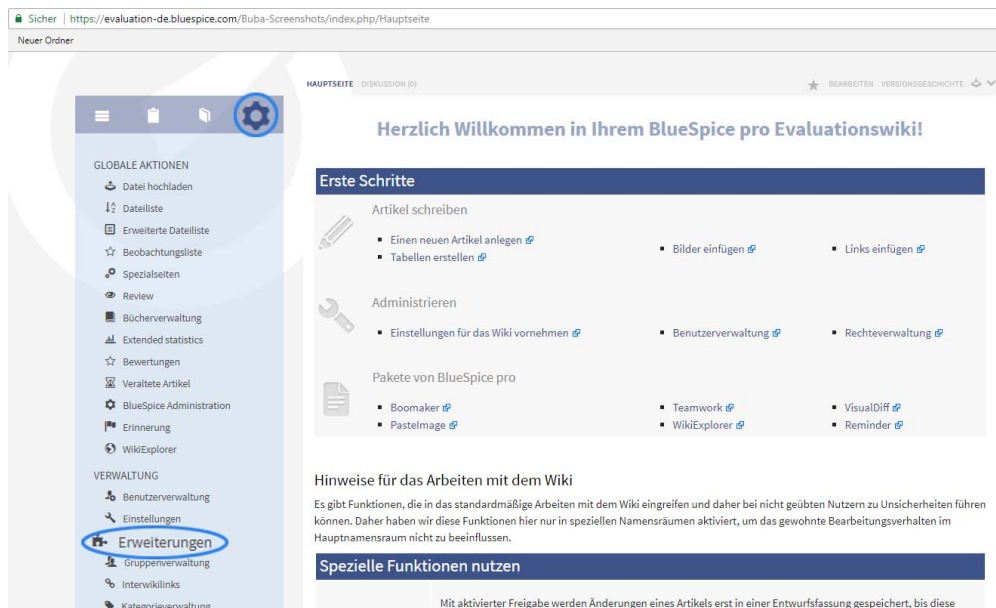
Sicher | https://evaluation-de.bluespice.com/Buba-Screenshots/index.php/Hauptseite

Neuer Ordner

HAUPTSEITE DISKUSSION (0)

BEARBEITEN VERSIONSGESCHICHTE

GLOBALE AKTIONEN
Datei hochladen
Dateiliste
Erweiterte Dateiliste
Beobachtungsliste
Spezialseiten
Review
Bücherverwaltung
Extended statistics
Bewertungen
Veraltete Artikel
BlueSpice Administration
Erinnerung
WikiExplorer

VERWALTUNG
Benutzerverwaltung
Einstellungen
Erweiterungen
Gruppenverwaltung
Interwikilinks
Kategorieverwaltung

Herzlich Willkommen in Ihrem BlueSpice pro Evaluationswiki!

Erste Schritte

Artikel schreiben
- Einen neuen Artikel anlegen
- Tabellen erstellen
- Bilder einfügen
- Links einfügen

Administrieren
- Einstellungen für das Wiki vornehmen
- Benutzerverwaltung
- Rechteverwaltung

Pakete von BlueSpice pro
- Boomaker
- PasteImage
- Teamwork
- WikiExplorer
- VisualDiff
- Reminder

Hinweise für das Arbeiten mit dem Wiki

Es gibt Funktionen, die in das standardmäßige Arbeiten mit dem Wiki eingreifen und daher bei nicht geübten Nutzern zu Unsicherheiten führen können. Daher haben wir diese Funktionen hier nur in speziellen Namensräumen aktiviert, um das gewohnte Bearbeitungsverhalten im Hauptnamensraum nicht zu beeinflussen.

Spezielle Funktionen nutzen

Mit aktivierter Freigabe werden Änderungen eines Artikels erst in einer Entwurfsfassung gespeichert, bis diese